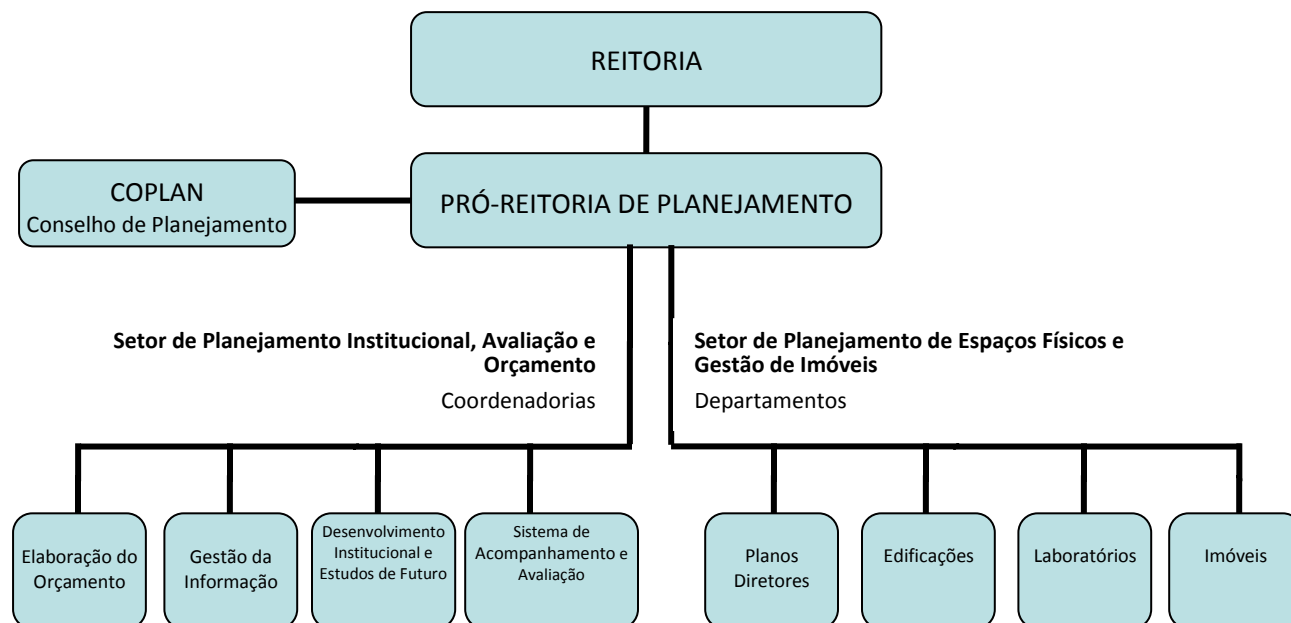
REITORIA

COPLAN
Conselho de Planejamento

PRÓ-REITORIA DE PLANEJAMENTO

**Setor de Planejamento Institucional, Avaliação e Orçamento**
Coordenadorias

**Setor de Planejamento de Espaços Físicos e Gestão de Imóveis**
Departamentos

Elaboração do Orçamento

Gestão da Informação

Desenvolvimento Institucional e Estudos de Futuro

Sistema de Acompanhamento e Avaliação

Planos Diretores

Edificações

Laboratórios

Imóveis